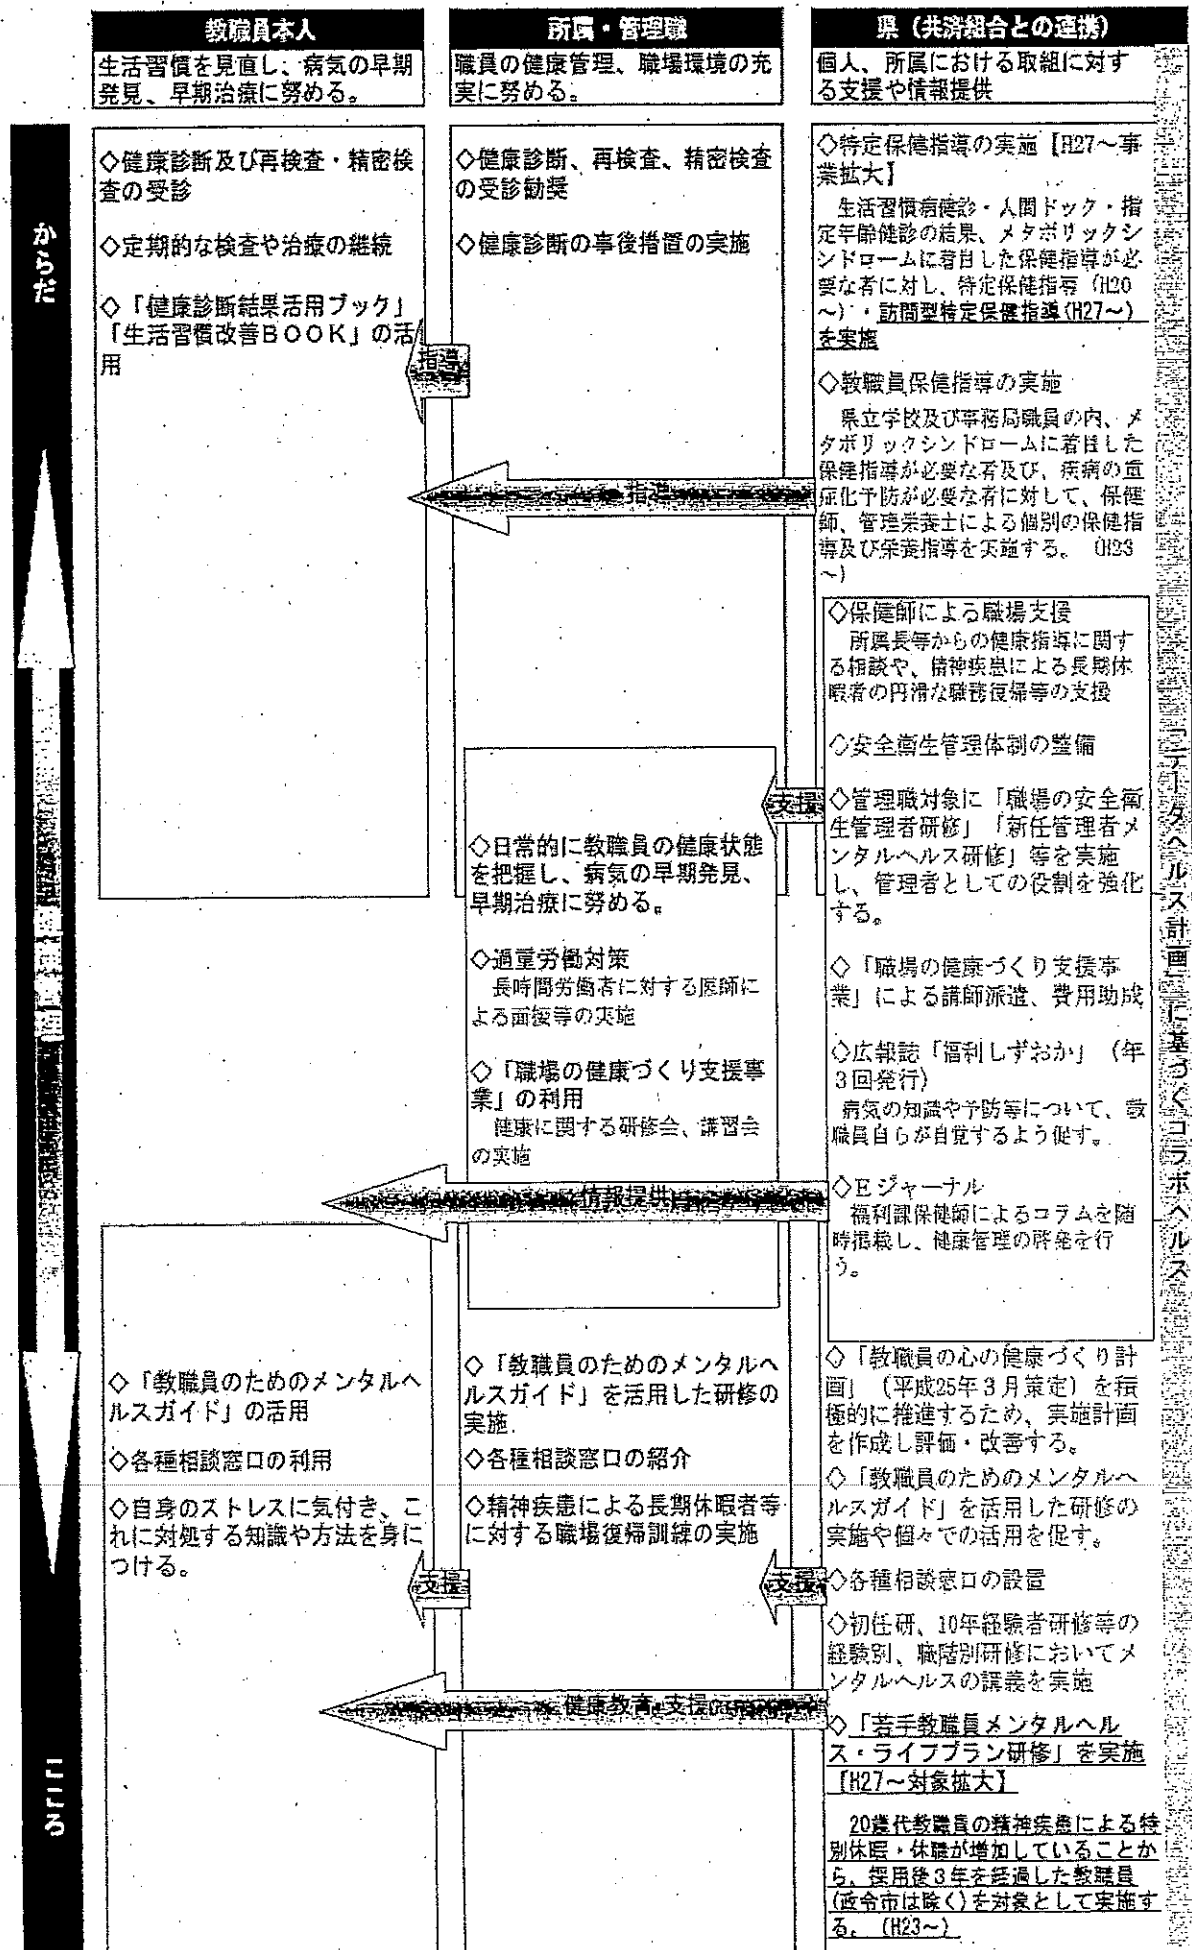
教職員本人

生活習慣を見直し、病気の早期発見、早期治療に努める。

所属・管理職

職員の健康管理、職場環境の充実に努める。

県（共済組合との連携）

個人、所属における取組に対する支援や情報提供

からだ

◇健康診断及び再検査・精密検査の受診

◇定期的な検査や治療の継続

◇「健康診断結果活用ブック」「生活習慣改善BOOK」の活用

◇健康診断、再検査、精密検査の受診勧奨

◇健康診断の事後措置の実施

指導

◇特定保健指導の実施【H27～事業拡大】

生活習慣病健診・人間ドック・指定年齢健診の結果、メタボリックシンドロームに着目した保健指導が必要な者に対し、特定保健指導（H20～）・訪問型特定保健指導（H27～）を実施

◇教職員保健指導の実施

県立学校及び事務局職員の内、メタボリックシンドロームに着目した保健指導が必要な者及び、疾病の重症化予防が必要な者に対して、保健師、管理栄養士による個別の保健指導及び栄養指導を実施する。（H23～）

指導

◇保健師による職場支援

所属長等からの健康指導に関する相談や、精神疾患による長期休暇者の円滑な職務復帰等の支援

◇安全衛生管理体制の整備

支援

◇管理職対象に「職場の安全衛生管理者研修」「新任管理者メンタルヘルス研修」等を実施し、管理者としての役割を強化する。

◇日常的に教職員の健康状態を把握し、病気の早期発見、早期治療に努める。

◇過重労働対策

長時間労働者に対する医師による面接等の実施

◇「職場の健康づくり支援事業」の利用

健康に関する研修会、講習会の実施

◇「職場の健康づくり支援事業」による講師派遣、費用助成

◇広報誌「福利しずおか」（年3回発行）

病気の知識や予防等について、教職員自らが自覚するよう促す。

情報提供

◇Eジャーナル

福利課保健師によるコラムを随時掲載し、健康管理の啓発を行う。

◇「教職員のためのメンタルヘルスガイド」の活用

◇各種相談窓口の利用

◇自身のストレスに気付き、これに対処する知識や方法を身につける。

◇「教職員のためのメンタルヘルスガイド」を活用した研修の実施

◇各種相談窓口の紹介

◇精神疾患による長期休暇者等に対する職場復帰訓練の実施

◇「教職員の心の健康づくり計画」（平成25年3月策定）を積極的に推進するため、実施計画を作成し評価・改善する。

◇「教職員のためのメンタルヘルスガイド」を活用した研修の実施や個々での活用を促す。

支援

支援

◇各種相談窓口の設置

◇初任研、10年経験者研修等の経験別、職階別研修においてメンタルヘルスの講義を実施

健康教育・支援

◇「若手教職員メンタルヘルス・ライフプラン研修」を実施【H27～対象拡大】

20歳代教職員の精神疾患による特別休暇・休職が増加していることから、採用後3年を経過した教職員（政令市は除く）を対象として実施する。（H23～）

こころ

「コラボヘルス計画」に基づくコラボヘルス